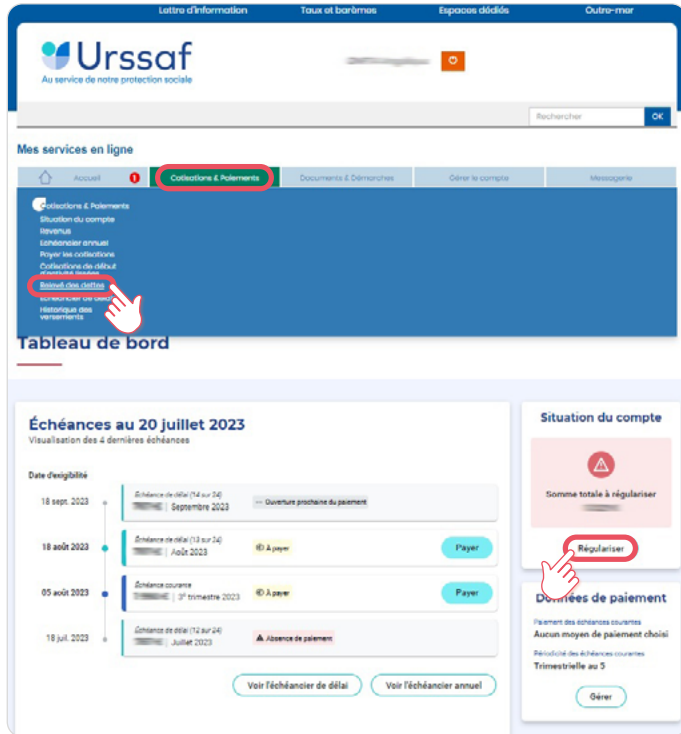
Lettre d'information Taux et barèmes Espaces dédiés Outre-mer

Urssaf
Au service de notre protection sociale

Rechercher OK

Mes services en ligne

Accueil 1 Cotisations & Paiements Documents & Démarches Gérer le compte Messagerie

Cotisations & Paiements
Situation du compte
Revenus
Echéancier annuel
Payer les cotisations
Cotisations de début d'activité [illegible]
Relevé des dettes
Echéancier de délai
Historique des versements

Tableau de bord

Échéances au 20 juillet 2023
Visualisation des 4 dernières échéances

Date d'exigibilité

18 sept. 2023 Échéance de délai (14 sur 24) | Septembre 2023 — Ouverture prochaine du paiement

18 août 2023 Échéance de délai (13 sur 24) | Août 2023 À payer Payer

05 août 2023 Échéance courante | 3e trimestre 2023 À payer Payer

18 juil. 2023 Échéance de délai (12 sur 24) | Juillet 2023 Absence de paiement

Voir l'échéancier de délai Voir l'échéancier annuel

Situation du compte

Somme totale à régulariser

Régulariser

Données de paiement

Paiement des échéances courantes
Aucun moyen de paiement choisi

Périodicité des échéances courantes
Trimestrielle au 5

Gérer